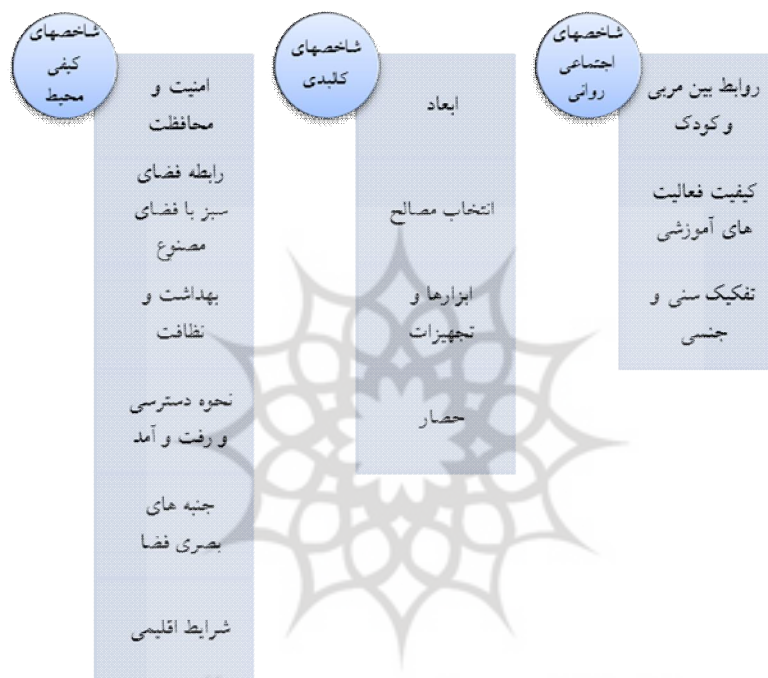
شاخصهای اجتماعی روانی

روابط بین مربی و کودک

کیفیت فعالیت های آموزشی

تفکیک سنی و جنسی

شاخصهای کالبدی

ابعاد

انتخاب مصالح

ابزارها و تجهیزات

حصار

شاخصهای کیفی محیط

امنیت و محافظت

رابطه فضای سبز با فضای مصنوع

بهداشت و نظافت

نحوه دسترسی و رفت و آمد

جنبه های بصری فضا

شرایط اقلیمی